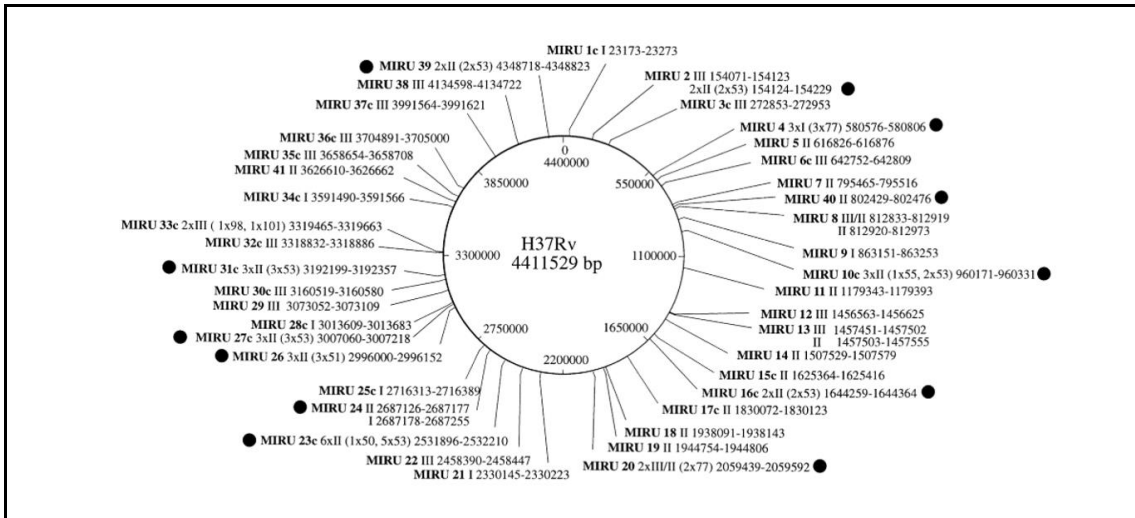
MIRU 1c I 23173-23273
MIRU 2 III 154071-154123
2xII (2x53) 154124-154229
MIRU 3c III 272853-272953
MIRU 4 3xI (3x77) 580576-580806
MIRU 5 II 616826-616876
MIRU 6c III 642752-642809
MIRU 7 II 795465-795516
MIRU 40 II 802429-802476
MIRU 8 III/II 812833-812919
II 812920-812973
MIRU 9 I 863151-863253
MIRU 10c 3xII (1x55, 2x53) 960171-960331
MIRU 11 II 1179343-1179393
MIRU 12 III 1456563-1456625
MIRU 13 III 1457451-1457502
II 1457503-1457555
MIRU 14 II 1507529-1507579
MIRU 15c II 1625364-1625416
MIRU 16c 2xII (2x53) 1644259-1644364
MIRU 17c II 1830072-1830123
MIRU 18 II 1938091-1938143
MIRU 19 II 1944754-1944806
MIRU 20 2xIII/II (2x77) 2059439-2059592
MIRU 21 I 2330145-2330223
MIRU 22 III 2458390-2458447
MIRU 23c 6xII (1x50, 5x53) 2531896-2532210
MIRU 24 II 2687126-2687177
I 2687178-2687255
MIRU 25c I 2716313-2716389
MIRU 26 3xII (3x51) 2996000-2996152
MIRU 27c 3xII (3x53) 3007060-3007218
MIRU 28c I 3013609-3013683
MIRU 29 III 3073052-3073109
MIRU 30c III 3160519-3160580
MIRU 31c 3xII (3x53) 3192199-3192357
MIRU 32c III 3318832-3318886
MIRU 33c 2xIII ( 1x98, 1x101) 3319465-3319663
MIRU 34c I 3591490-3591566
MIRU 41 II 3626610-3626662
MIRU 35c III 3658654-3658708
MIRU 36c III 3704891-3705000
MIRU 37c III 3991564-3991621
MIRU 38 III 4134598-4134722
MIRU 39 2xII (2x53) 4348718-4348823

0
4400000
550000
1100000
1650000
2200000
2750000
3300000
3850000

H37Rv
4411529 bp